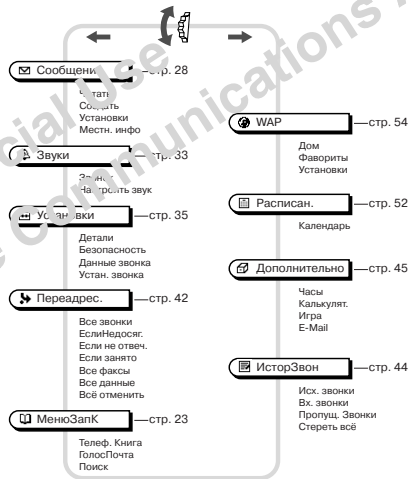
Сообщени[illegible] —стр. 28
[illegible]
Создать
Установки
Местн. инфо

Звуки —стр. 33
Зву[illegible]
На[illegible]роить звук

Уст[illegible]вки —стр. 35
Детали
Безопасность
Данные звонка
Устан. звонка

Переадрес. —стр. 42
Все звонки
ЕслиНедосяг.
Если не отвеч.
Если занято
Все факсы
Все данные
Всё отменить

МенюЗапК —стр. 23
Телеф. Книга
ГолосПочта
Поиск

WAP —стр. 54
Дом
Фавориты
Установки

Расписан. —стр. 52
Календарь

Дополнительно —стр. 45
Часы
Калькулят.
Игра
E-Mail

ИсторЗвон —стр. 44
Исх. звонки
Вх. звонки
Пропущ. Звонки
Стереть всё

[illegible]cial Use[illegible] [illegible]Communications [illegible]